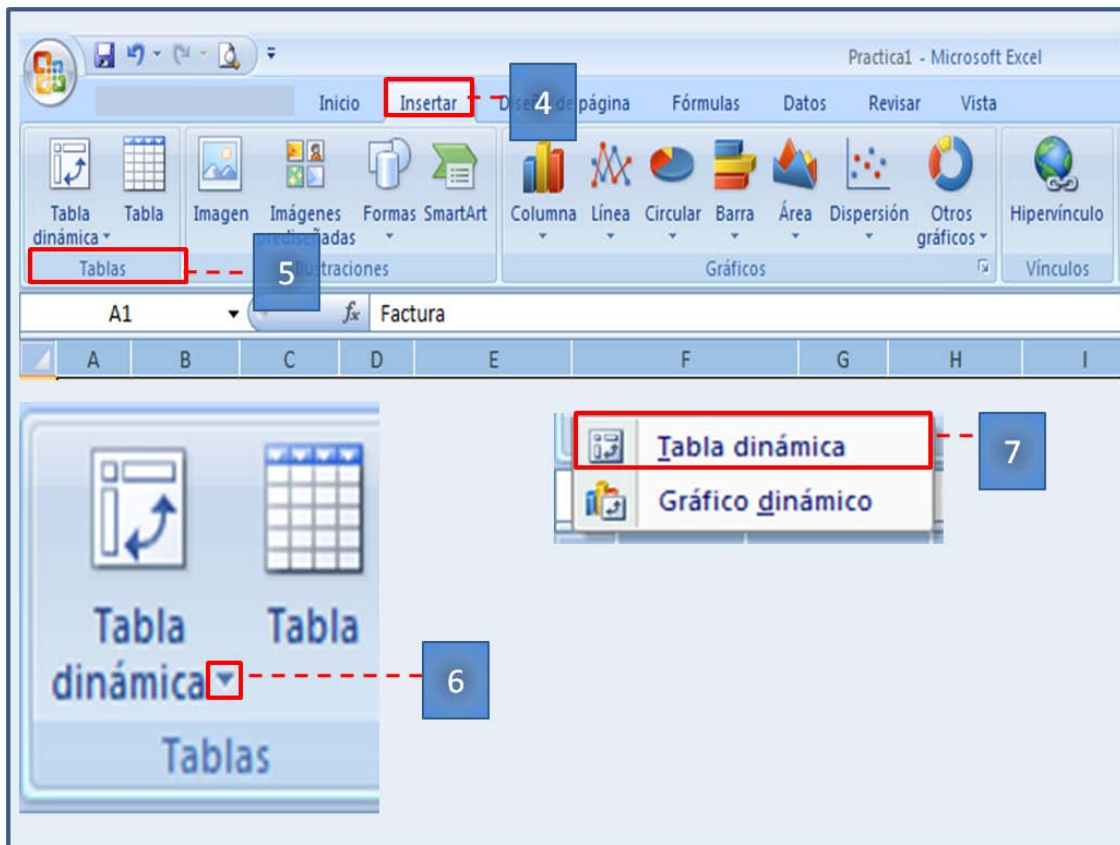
Practica1 - Microsoft Excel

Inicio Insertar 4 Diseño de página Fórmulas Datos Revisar Vista

Tabla dinámica Tabla Imagen Imágenes prediseñadas Formas SmartArt Columna Línea Circular Barra Área Dispersión Otros gráficos Hipervínculo

Tablas 5 Ilustraciones Gráficos Vínculos

A1 $f_x$ Factura

A B C D E F G H I

Tabla dinámica Tabla

Tablas

6

Tabla dinámica

Gráfico dinámico

7